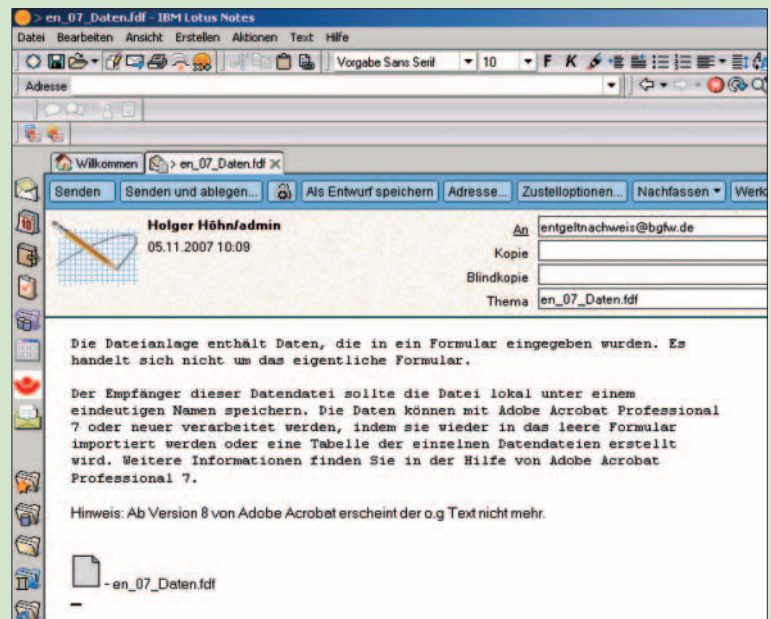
> en_07_Daten.fdf - IBM Lotus Notes

Datei Bearbeiten Ansicht Erstellen Aktionen Text Hilfe

Vorgabe Sans Serif 10 F K

Adresse

Willkommen > en_07_Daten.fdf

Senden Senden und ablegen... Als Entwurf speichern Adresse... Zustelloptionen... Nachfassen Werk

Holger Höhn/admin
05.11.2007 10:09

An entgeltnachweis@bgfw.de
Kopie
Blindkopie
Thema en_07_Daten.fdf

Die Dateianlage enthält Daten, die in ein Formular eingegeben wurden. Es handelt sich nicht um das eigentliche Formular.

Der Empfänger dieser Datendatei sollte die Datei lokal unter einem eindeutigen Namen speichern. Die Daten können mit Adobe Acrobat Professional 7 oder neuer verarbeitet werden, indem sie wieder in das leere Formular importiert werden oder eine Tabelle der einzelnen Datendateien erstellt wird. Weitere Informationen finden Sie in der Hilfe von Adobe Acrobat Professional 7.

Hinweis: Ab Version 8 von Adobe Acrobat erscheint der o.g Text nicht mehr.

- en_07_Daten.fdf